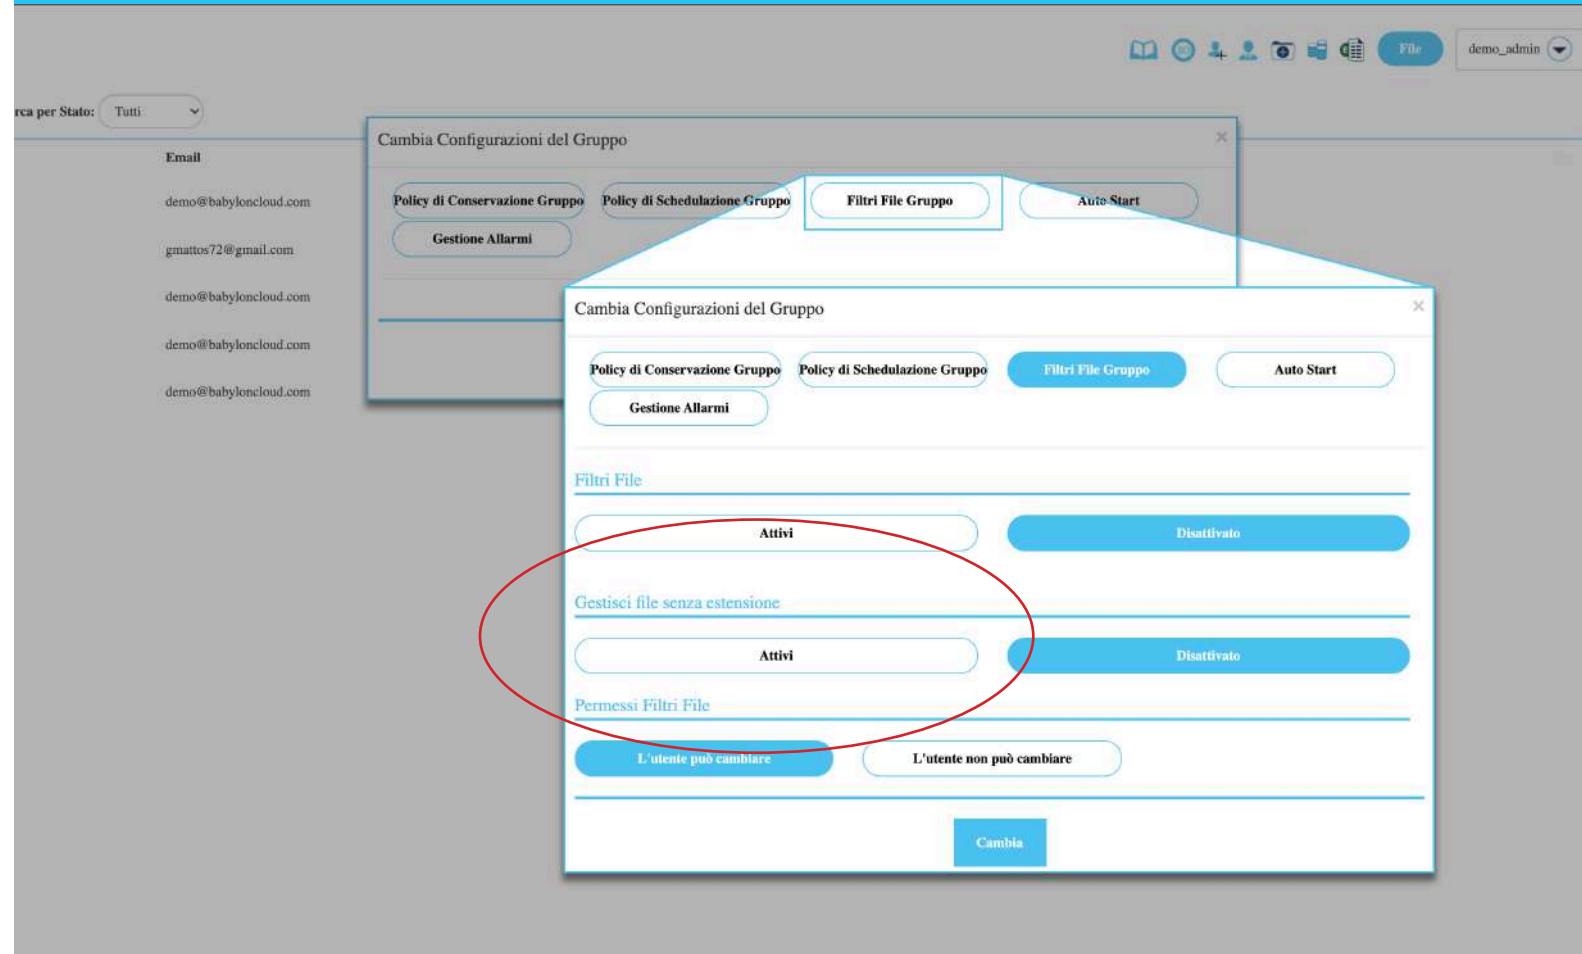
File demo_admin

rca per Stato: Tutti

Email

demo@babyloncloud.com

gmattos72@gmail.com

demo@babyloncloud.com

demo@babyloncloud.com

demo@babyloncloud.com

Cambia Configurazioni del Gruppo ×

Policy di Conservazione Gruppo Policy di Schedulazione Gruppo Filtri File Gruppo Auto Start

Gestione Allarmi

Cambia Configurazioni del Gruppo ×

Policy di Conservazione Gruppo Policy di Schedulazione Gruppo Filtri File Gruppo Auto Start

Gestione Allarmi

Filtri File

Attivi Disattivato

Gestisci file senza estensione

Attivi Disattivato

Permessi Filtri File

L'utente può cambiare L'utente non può cambiare

Cambia